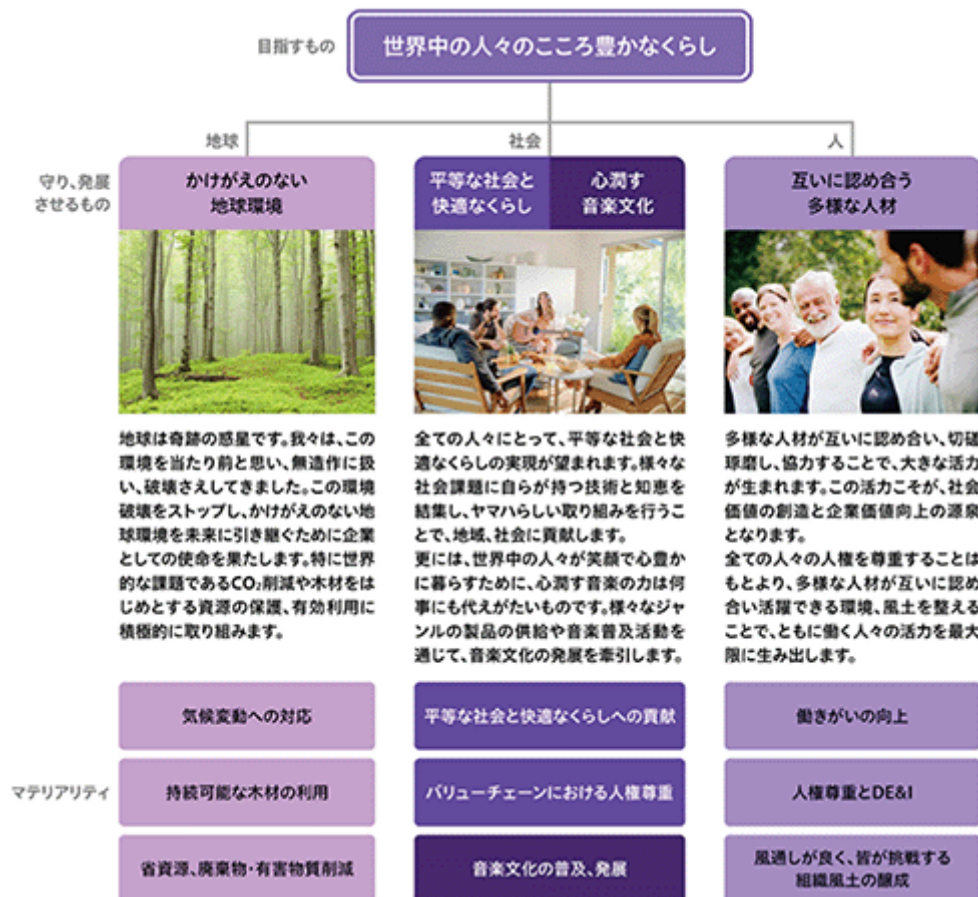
目指すもの

世界中の人々のこころ豊かなくらし

地球

社会

人

守り、発展させるもの

かけがえのない地球環境

平等な社会と快適なくらし

心潤す音楽文化

互いに認め合う多様な人材

地球は奇跡の惑星です。我々は、この環境を当たり前と思い、無造作に扱い、破壊さえしてきました。この環境破壊をストップし、かけがえのない地球環境を未来に引き継ぐために企業としての使命を果たします。特に世界的な課題である$CO_2$削減や木材をはじめとする資源の保護、有効利用に積極的に取り組みます。

全ての人々にとって、平等な社会と快適なくらしの実現が望まれます。様々な社会課題に自らが持つ技術と知恵を結集し、ヤマハらしい取り組みを行うことで、地域、社会に貢献します。
更には、世界中の人々が笑顔で心豊かに暮らすために、心潤す音楽の力は何事にも代えがたいものです。様々なジャンルの製品の供給や音楽普及活動を通じて、音楽文化の発展を牽引します。

多様な人材が互いに認め合い、切磋琢磨し、協力することで、大きな活力が生まれます。この活力こそが、社会価値の創造と企業価値向上の源泉となります。
全ての人々の人権を尊重することはもとより、多様な人材が互いに認め合い活躍できる環境、風土を整えることで、ともに働く人々の活力を最大限に生み出します。

マテリアリティ

気候変動への対応

持続可能な木材の利用

省資源、廃棄物・有害物質削減

平等な社会と快適なくらしへの貢献

バリューチェーンにおける人権尊重

音楽文化の普及、発展

働きがいの向上

人権尊重とDE&I

風通しが良く、皆が挑戦する組織風土の醸成